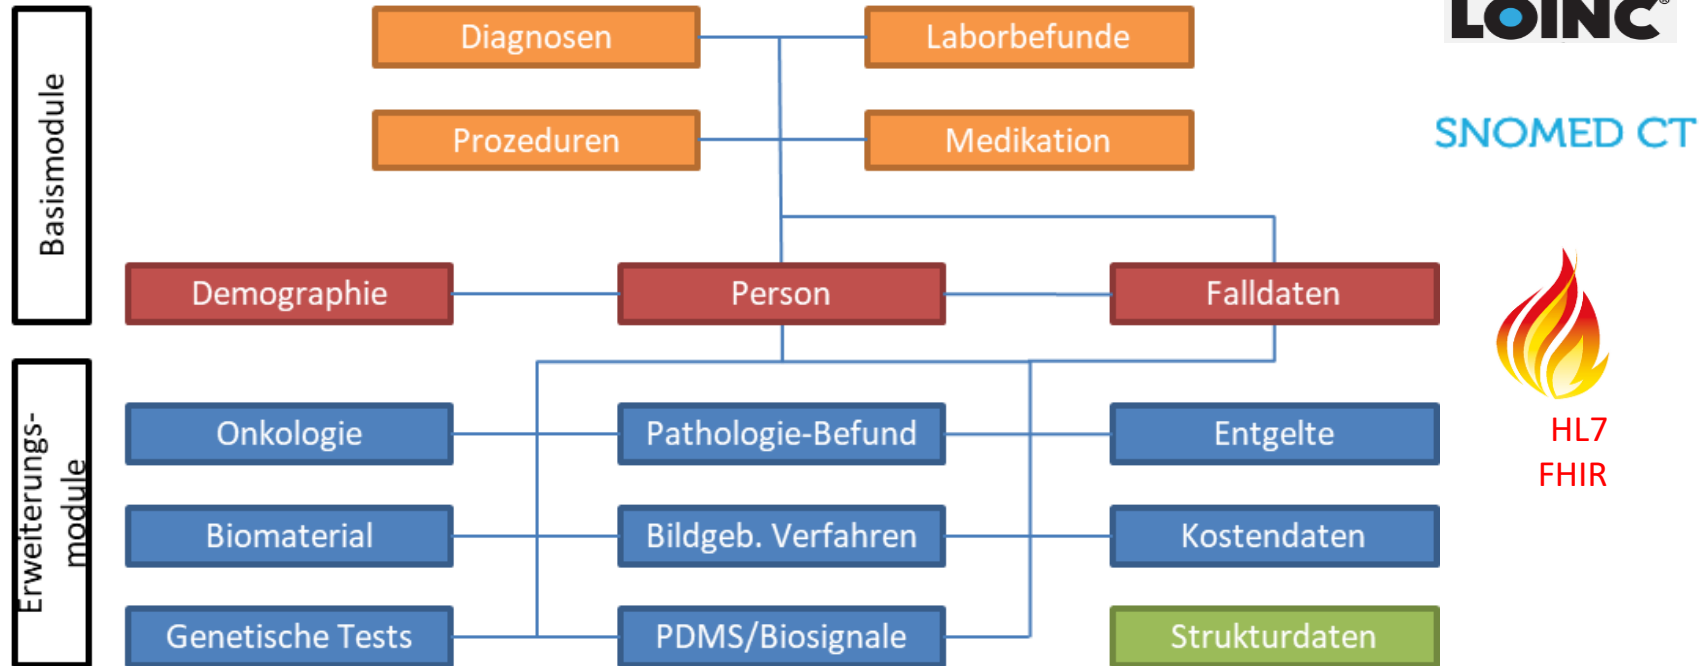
Basismodule

Diagnosen

Laborbefunde

LOINC

Prozeduren

Medikation

SNOMED CT

Demographie

Person

Falldaten

Erweiterungs-module

Onkologie

Pathologie-Befund

Entgelte

HL7
FHIR

Biomaterial

Bildgeb. Verfahren

Kostendaten

Genetische Tests

PDMS/Biosignale

Strukturdaten